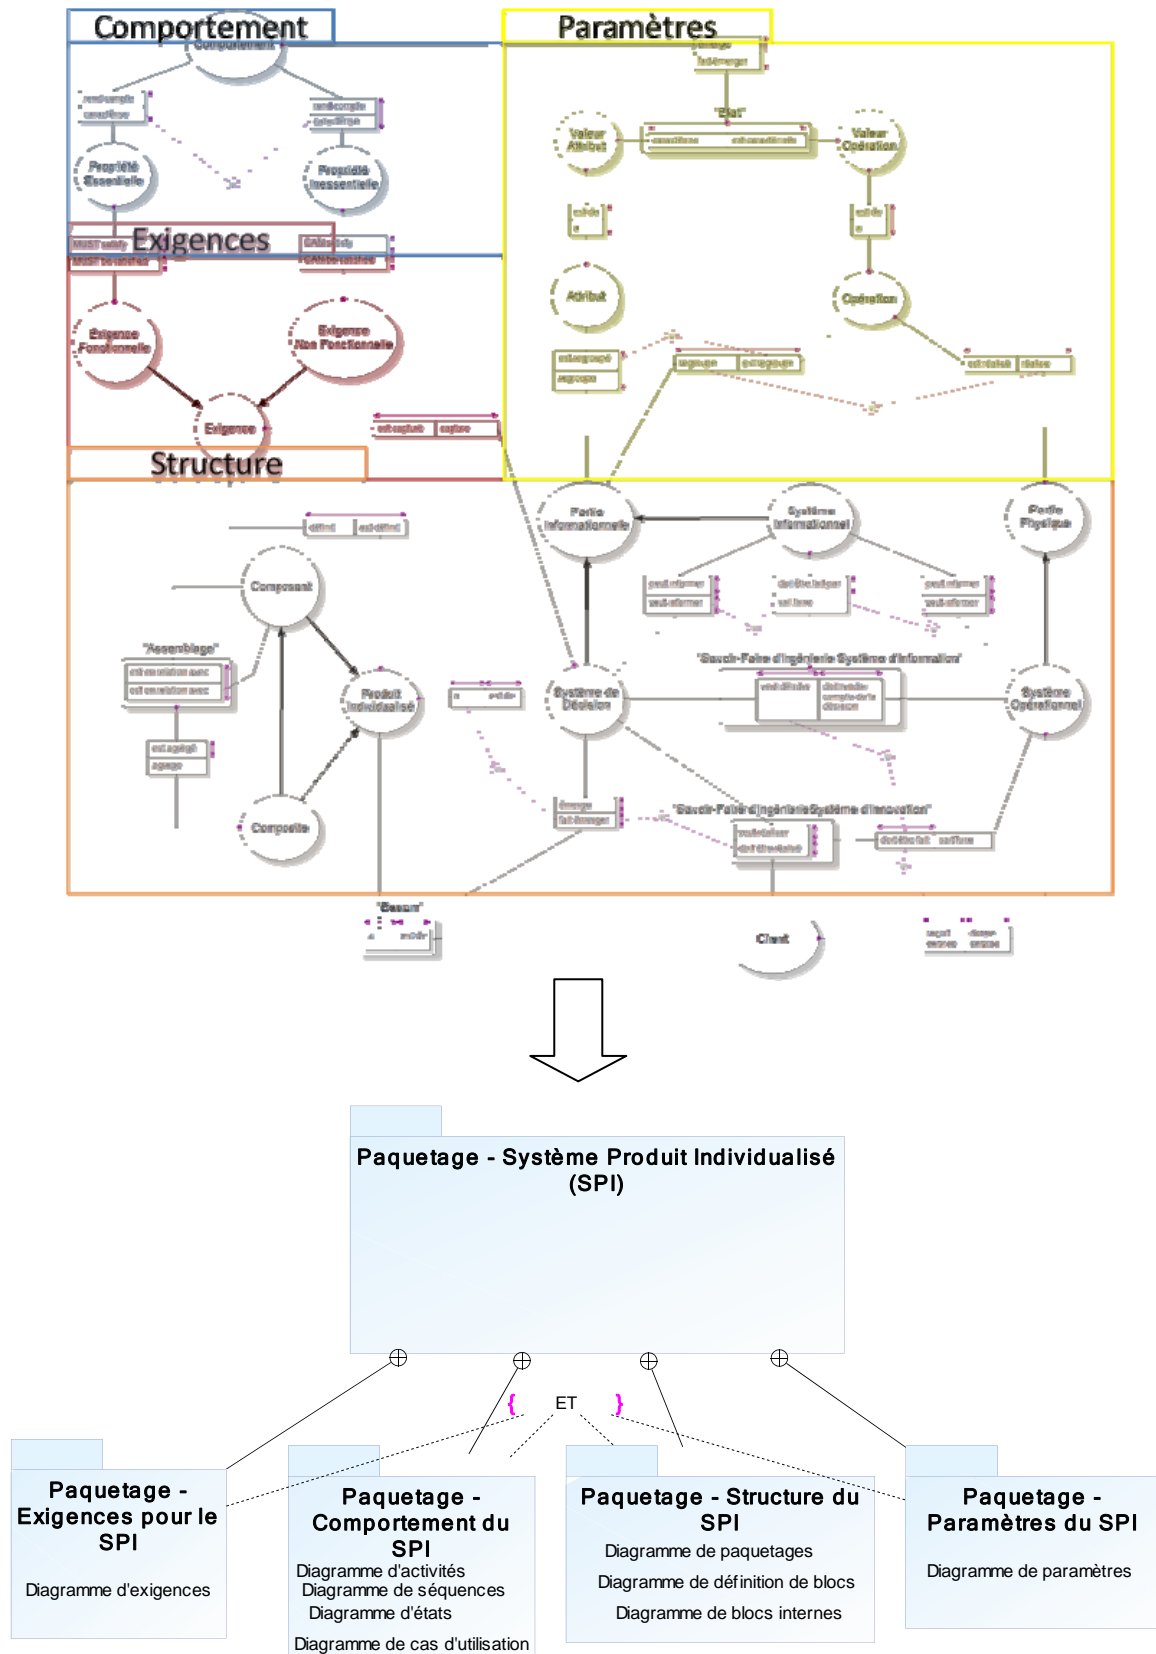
Comportement

Paramètres

Comportement

Propriété Essentielle

Propriété Inessentielle

Exigences

Exigence Fonctionnelle

Exigence Non Fonctionnelle

Exigence

Structure

"Etat"

Valeur Attribut

Valeur Opération

Attribut

Opération

Partie Informationnelle

Système Informationnel

Partie Physique

Composant

"Assemblage"

Produit Individualisé

Système de Décision

Système Opérationnel

Composite

"Savoir-Faire d'Ingénierie Système d'information"

"Savoir-Faire d'Ingénierie Système d'innovation"

"Besoin"

Client

Paquetage - Système Produit Individualisé (SPI)

{ ET }

Paquetage - Exigences pour le SPI

Diagramme d'exigences

Paquetage - Comportement du SPI

Diagramme d'activités
Diagramme de séquences
Diagramme d'états
Diagramme de cas d'utilisation

Paquetage - Structure du SPI

Diagramme de paquetages
Diagramme de définition de blocs
Diagramme de blocs internes

Paquetage - Paramètres du SPI

Diagramme de paramètres